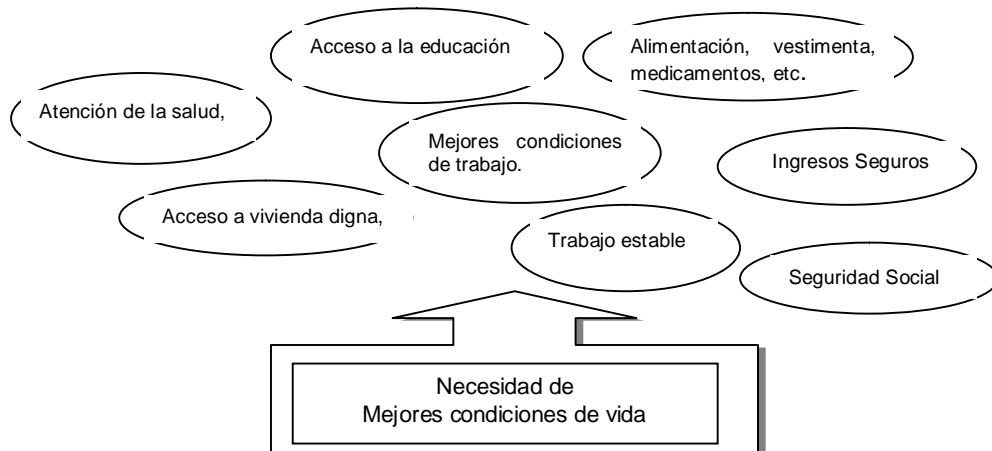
Acceso a la educación

Alimentación, vestimenta, medicamentos, etc.

Atención de la salud,

Mejores condiciones de trabajo.

Ingresos Seguros

Acceso a vivienda digna,

Trabajo estable

Seguridad Social

Necesidad de
Mejores condiciones de vida